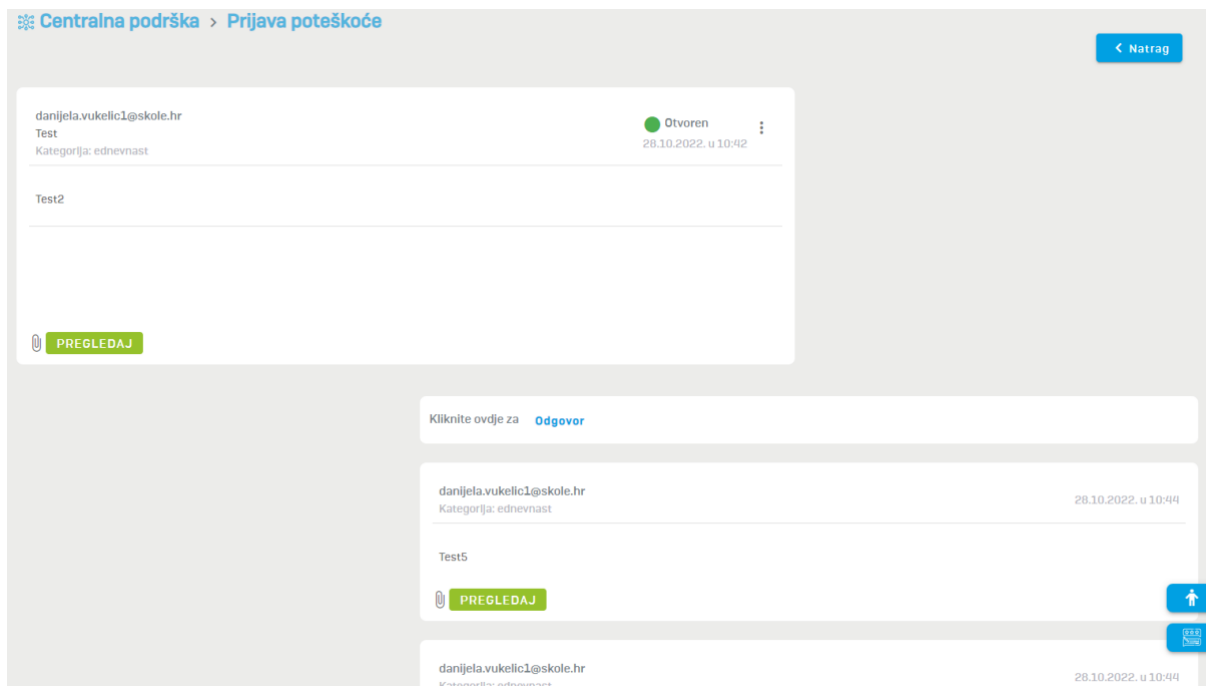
Centralna podrška > Prijava poteškoće

Natrag

danijela.vukelic1@skole.hr
Test
Kategorija: ednevnast

Otvoren
28.10.2022. u 10:42

Test2

PREGLEDAJ

Kliknite ovdje za Odgovor

danijela.vukelic1@skole.hr
Kategorija: ednevnast

28.10.2022. u 10:44

Test5

PREGLEDAJ

danijela.vukelic1@skole.hr
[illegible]

28.10.2022. u 10:44